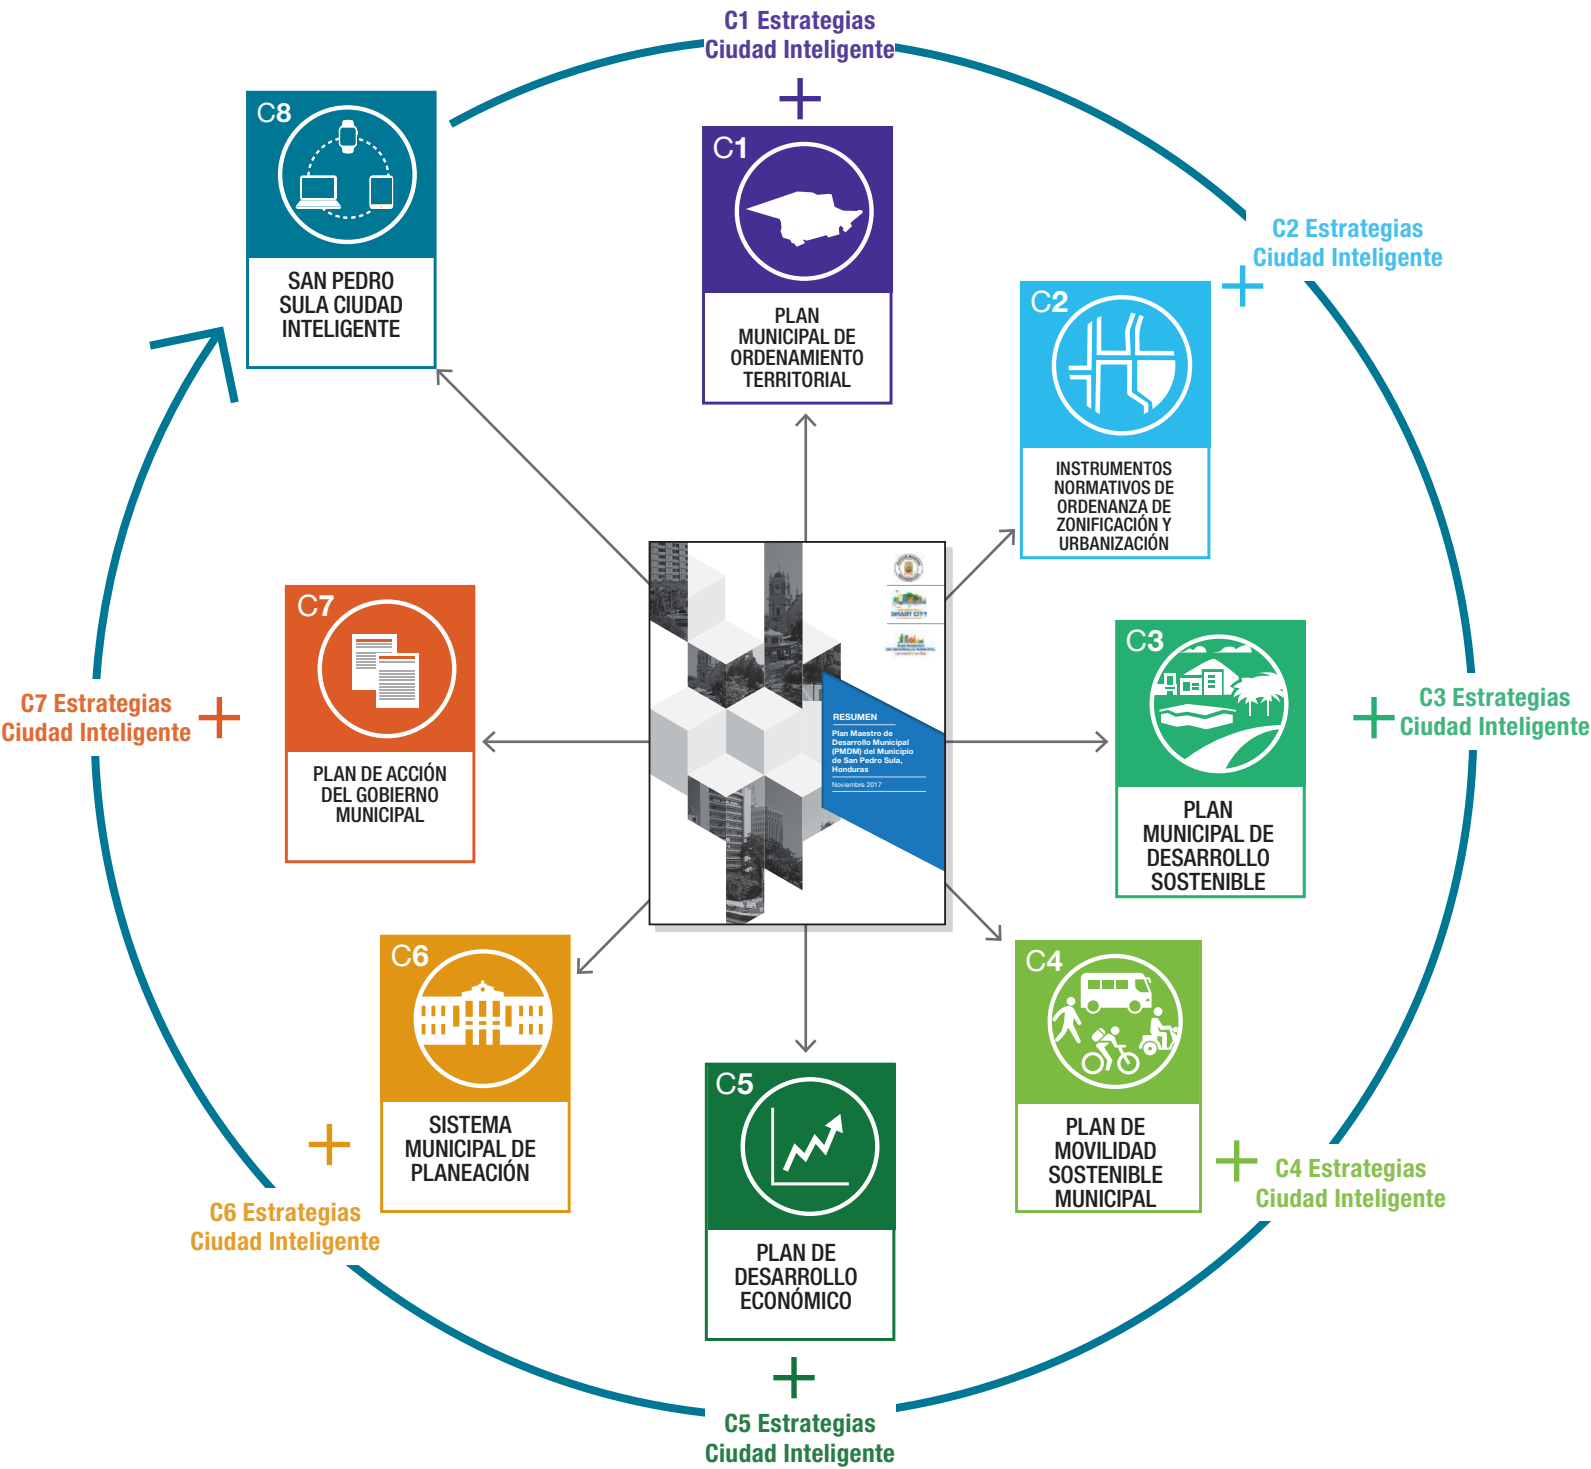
C1 Estrategias Ciudad Inteligente

+

C8

SAN PEDRO SULA CIUDAD INTELIGENTE

C1

PLAN MUNICIPAL DE ORDENAMIENTO TERRITORIAL

C2 Estrategias Ciudad Inteligente

+

C2

INSTRUMENTOS NORMATIVOS DE ORDENANZA DE ZONIFICACIÓN Y URBANIZACIÓN

C7

PLAN DE ACCIÓN DEL GOBIERNO MUNICIPAL

C7 Estrategias Ciudad Inteligente

+

RESUMEN

Plan Maestro de Desarrollo Municipal (PMDM) del Municipio de San Pedro Sula, Honduras

Noviembre 2017

C3

PLAN MUNICIPAL DE DESARROLLO SOSTENIBLE

+

C3 Estrategias Ciudad Inteligente

C6

SISTEMA MUNICIPAL DE PLANEACIÓN

+

C6 Estrategias Ciudad Inteligente

C5

PLAN DE DESARROLLO ECONÓMICO

C4

PLAN DE MOVILIDAD SOSTENIBLE MUNICIPAL

+

C4 Estrategias Ciudad Inteligente

+

C5 Estrategias Ciudad Inteligente